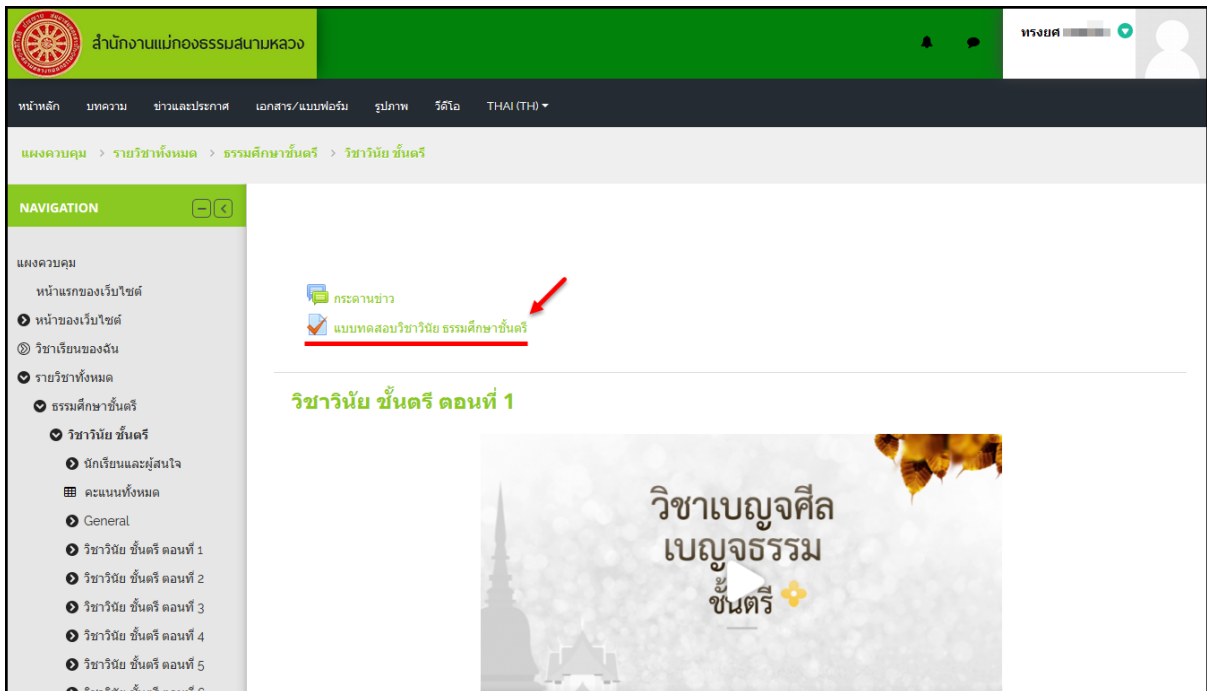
สำนักงานแม่กองธรรมสนามหลวง

ทรงยศ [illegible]

หน้าหลัก บทความ ข่าวและประกาศ เอกสาร/แบบฟอร์ม รูปภาพ วีดีโอ THAI (TH)

แผงควบคุม > รายวิชาทั้งหมด > ธรรมศึกษาชั้นตรี > วิชาวินัย ชั้นตรี

NAVIGATION

แผงควบคุม
หน้าแรกของเว็บไซต์
หน้าของเว็บไซต์
วิชาเรียนของฉัน
รายวิชาทั้งหมด
ธรรมศึกษาชั้นตรี
วิชาวินัย ชั้นตรี
นักเรียนและผู้สนใจ
คะแนนทั้งหมด
General
วิชาวินัย ชั้นตรี ตอนที่ 1
วิชาวินัย ชั้นตรี ตอนที่ 2
วิชาวินัย ชั้นตรี ตอนที่ 3
วิชาวินัย ชั้นตรี ตอนที่ 4
วิชาวินัย ชั้นตรี ตอนที่ 5

กระดานข่าว
แบบทดสอบวิชาวินัย ธรรมศึกษาชั้นตรี

วิชาวินัย ชั้นตรี ตอนที่ 1

วิชาเบญจศีล
เบญจธรรม
ชั้นตรี